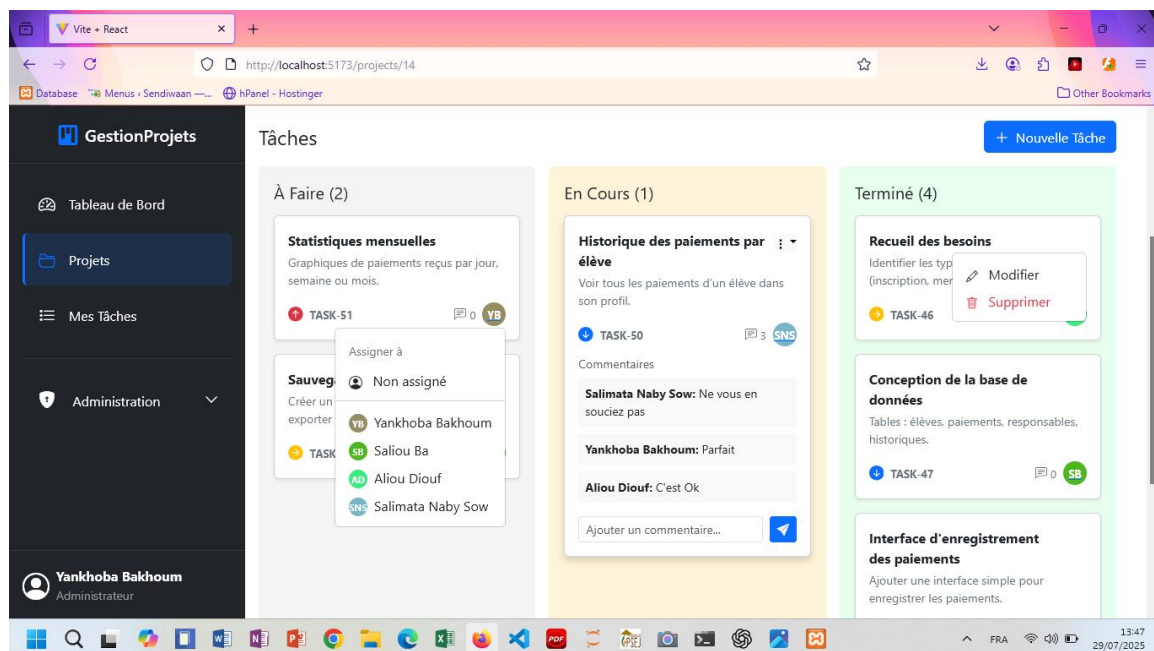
Vite + React

http://localhost:5173/projects/14

Database Menus ‹ Sendiwaan —... hPanel - Hostinger

Other Bookmarks

GestionProjets

Tableau de Bord

Projets

Mes Tâches

Administration

Yankhoba Bakhoum
Administrateur

Tâches

+ Nouvelle Tâche

À Faire (2)

Statistiques mensuelles
Graphiques de paiements reçus par jour, semaine ou mois.

TASK-51 0 YB

Assigner à
Non assigné
YB Yankhoba Bakhoum
SB Saliou Ba
AD Aliou Diouf
SNS Salimata Naby Sow

Sauveg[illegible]
Créer un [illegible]
exporter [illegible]

TASK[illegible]

En Cours (1)

Historique des paiements par élève
Voir tous les paiements d'un élève dans son profil.

TASK-50 3 SNS

Commentaires

Salimata Naby Sow: Ne vous en souciez pas

Yankhoba Bakhoum: Parfait

Aliou Diouf: C'est Ok

Ajouter un commentaire...

Terminé (4)

Recueil des besoins
Identifier les typ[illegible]
(inscription, mer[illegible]

Modifier
Supprimer

TASK-46

Conception de la base de données
Tables : élèves, paiements, responsables, historiques.

TASK-47 0 SB

Interface d'enregistrement des paiements
Ajouter une interface simple pour enregistrer les paiements.

FRA 13:47 29/07/2025